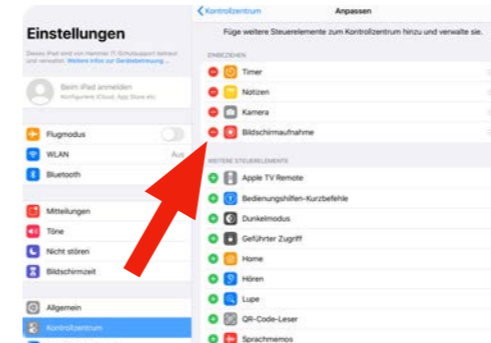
Einstellungen

Dieses iPad wird von Hamster IT-Schulsupport betreut und verwaltet. Weitere Infos zur Gerätebetreuung...

Beim iPad anmelden
Konfiguriere iCloud, App Store etc.

Flugmodus
WLAN
Aus
Bluetooth

Mitteilungen
Töne
Nicht stören
Bildschirmzeit

Allgemein
Kontrollzentrum

< Kontrollzentrum
Anpassen

Füge weitere Steuerelemente zum Kontrollzentrum hinzu und verwalte sie.

EINBEZIEHEN
Timer
Notizen
Kamera
Bildschirmaufnahme

WEITERE STEUERELEMENTE
Apple TV Remote
Bedienungshilfen-Kurzbefehle
Dunkelmodus
Geführter Zugriff
Home
Hören
Lupe
QR-Code-Leser
Sprachmemos